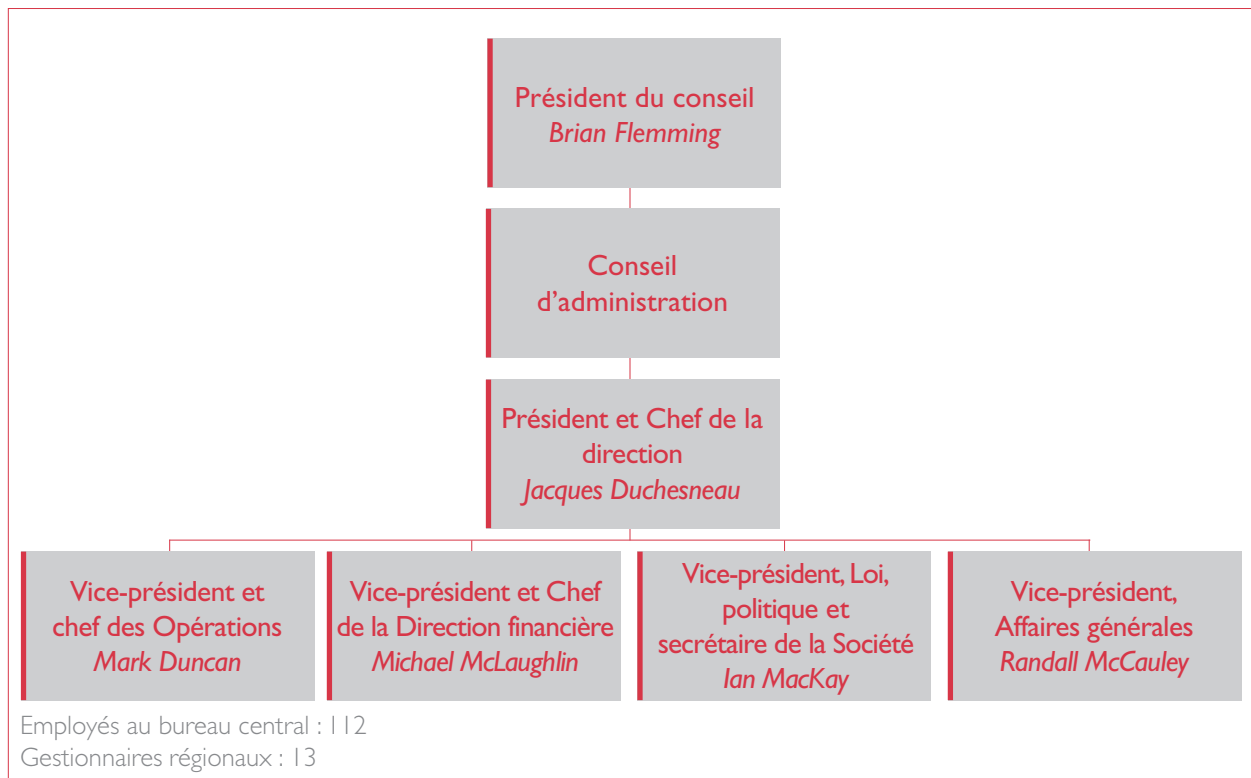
Président du conseil
*Brian Flemming*

Conseil d'administration

Président et Chef de la direction
*Jacques Duchesneau*

Vice-président et chef des Opérations
*Mark Duncan*

Vice-président et Chef de la Direction financière
*Michael McLaughlin*

Vice-président, Loi, politique et secrétaire de la Société
*Ian MacKay*

Vice-président, Affaires générales
*Randall McCauley*

Employés au bureau central : 112
Gestionnaires régionaux : 13